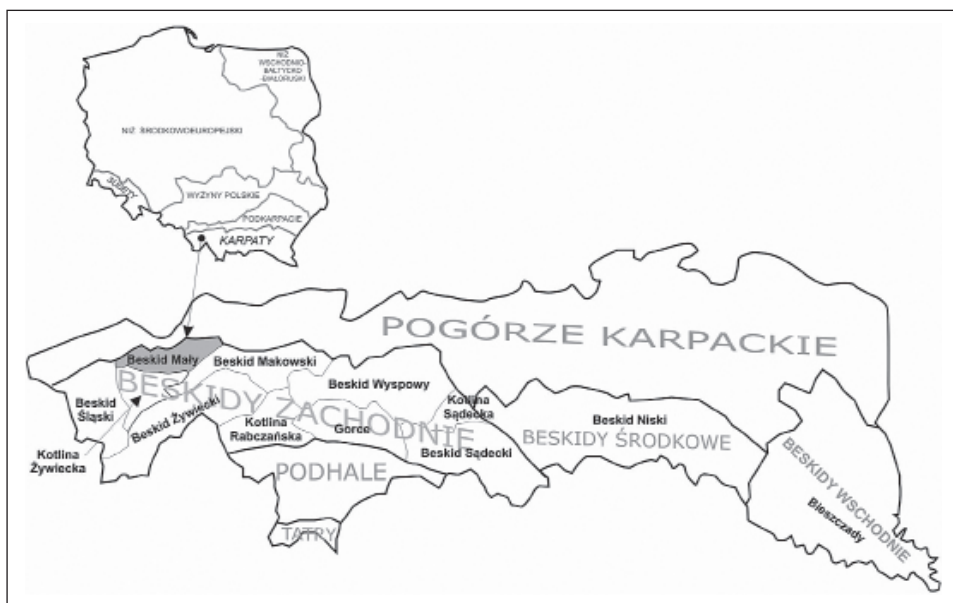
NIŻ WSCHODNIO-BAŁTYCKO-BIAŁORUSKI

NIŻ ŚRODKOWOEUROPEJSKI

SUDETY

WYŻYNY POLSKIE

PODKARPACIE

KARPATY

POGÓRZE KARPACKIE

Beskid Mały

Beskid Makowski

BESKIDY ZACHODNIE

Beskid Wyspowy

Kotlina Sądecka

Beskid Śląski

Beskid Żywiecki

Kotlina Rabczańska

Gorce

Beskid Niski

BESKIDY ŚRODKOWE

Kotlina Żywiecka

PODHALE

Beskid Sądecki

BESKIDY WSCHODNIE

Bieszczady

TATRY